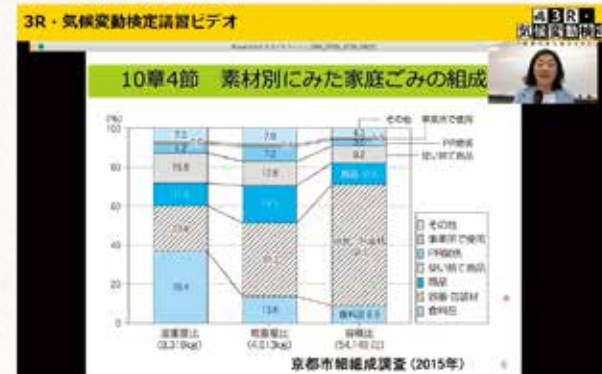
3R・気候変動検定講習ビデオ

3R・気候変動検定

10章4節　素材別にみた家庭ごみの組成

(%)
100
80
60
40
20
0

7.3
15.8
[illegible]
27.6
36.4

7.8
7.2
12.8
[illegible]
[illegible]
13.6

8.1
9.2
商品 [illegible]
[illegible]
食料品 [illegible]

その他
事業所で使用
P洋紙類
使い捨て商品

湿重量比
(3.31kg)
容量比
(4.51kg)
容積比
(54.1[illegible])

その他
事業所で使用
P洋紙類
使い捨て商品
商品
容器・包装材
食料品

京都市組成調査（2015年）